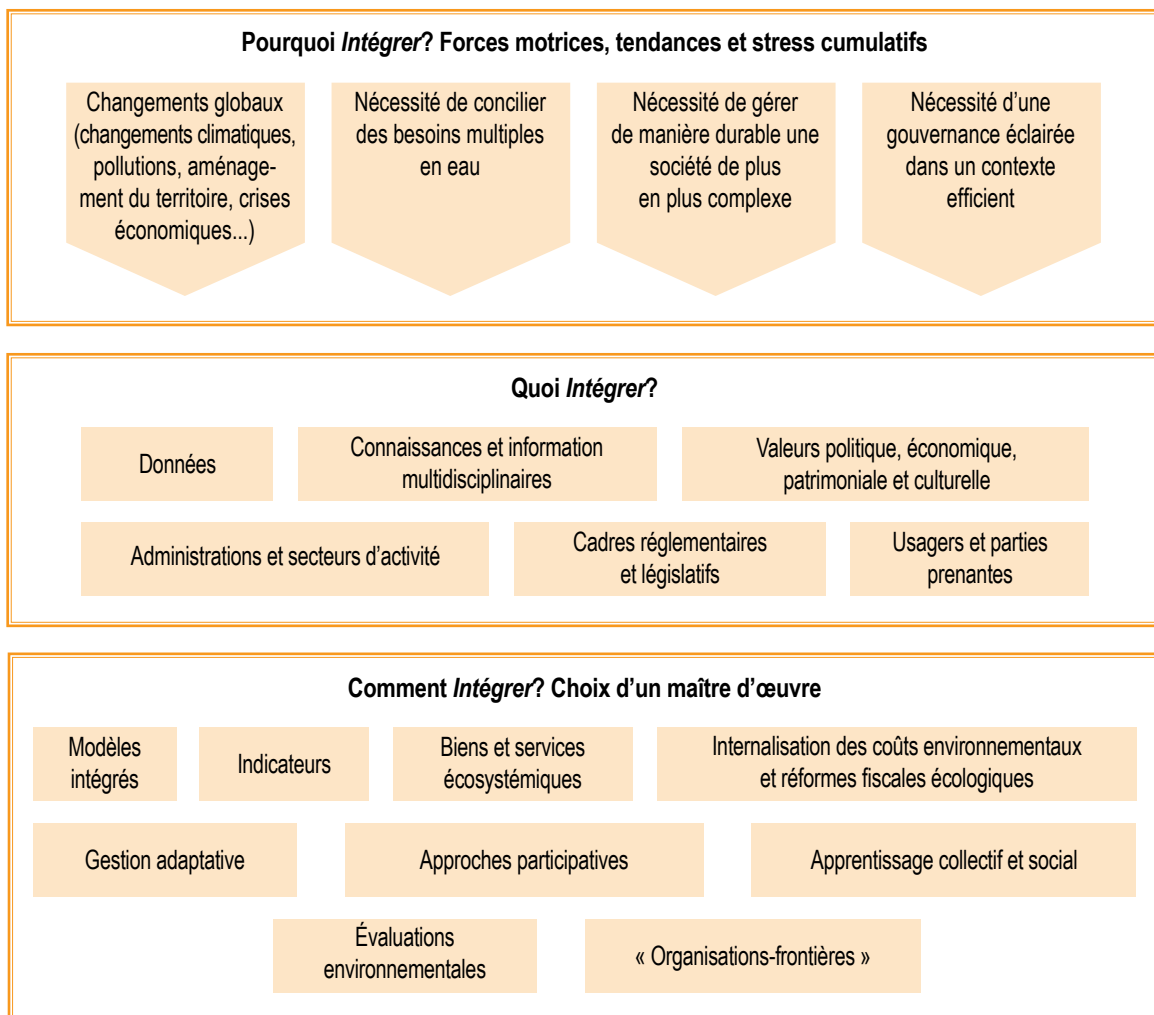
**Pourquoi *Intégrer*? Forces motrices, tendances et stress cumulatifs**

Changements globaux (changements climatiques, pollutions, aménagement du territoire, crises économiques...)

Nécessité de concilier des besoins multiples en eau

Nécessité de gérer de manière durable une société de plus en plus complexe

Nécessité d'une gouvernance éclairée dans un contexte efficient

**Quoi *Intégrer*?**

Données

Connaissances et information multidisciplinaires

Valeurs politique, économique, patrimoniale et culturelle

Administrations et secteurs d'activité

Cadres réglementaires et législatifs

Usagers et parties prenantes

**Comment *Intégrer*? Choix d'un maître d'œuvre**

Modèles intégrés

Indicateurs

Biens et services écosystémiques

Internalisation des coûts environnementaux et réformes fiscales écologiques

Gestion adaptative

Approches participatives

Apprentissage collectif et social

Évaluations environnementales

« Organisations-frontières »